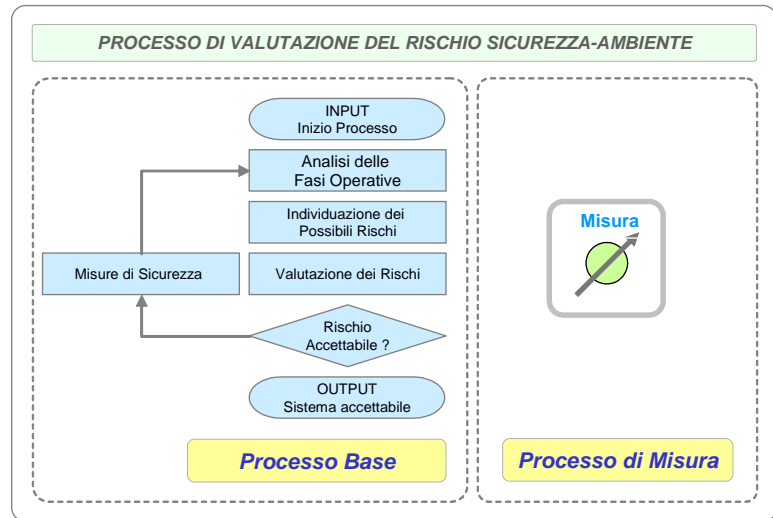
PROCESSO DI VALUTAZIONE DEL RISCHIO SICUREZZA-AMBIENTE

INPUT
Inizio Processo

Analisi delle
Fasi Operative

Individuazione dei
Possibili Rischi

Misure di Sicurezza

Valutazione dei Rischi

Rischio
Accettabile ?

OUTPUT
Sistema accettabile

Processo Base

Misura

Processo di Misura